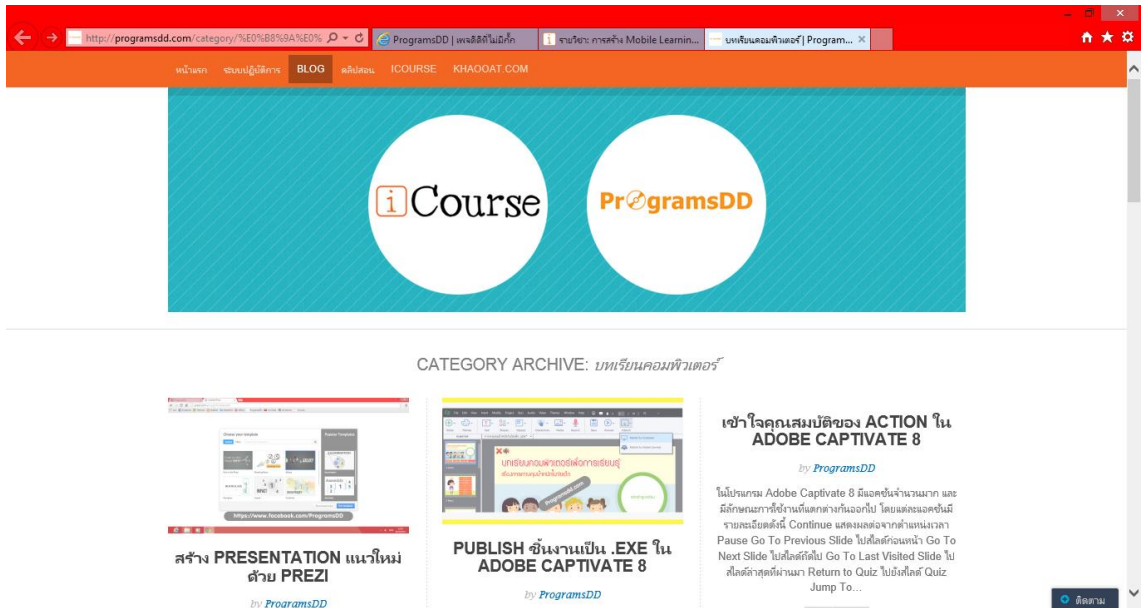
http://programsdd.com/category/%E0%B8%9A%E0% ProgramsDD | เพลสิติไม่มีกั๊ก รายวิชา: การสร้าง Mobile Learnin... บทเรียนคอมพิวเตอร์ | Program...

หน้าแรก ระบบปฏิบัติการ BLOG คลิปสอน ICOURSE KHAOOAT.COM

iCourse

ProgramsDD

CATEGORY ARCHIVE: บทเรียนคอมพิวเตอร์

https://www.facebook.com/ProgramsDD

สร้าง PRESENTATION แนวใหม่ ด้วย PREZI

by ProgramsDD

บทเรียนคอมพิวเตอร์เพื่อการเรียนรู้

PUBLISH ชิ้นงานเป็น .EXE ใน ADOBE CAPTIVATE 8

by ProgramsDD

เข้าใจคุณสมบัติของ ACTION ใน ADOBE CAPTIVATE 8

by ProgramsDD

ในโปรแกรม Adobe Captivate 8 มีแอคชั่นจำนวนมาก และมีลักษณะการใช้งานที่แตกต่างกันออกไป โดยแต่ละแอคชั่นมีรายละเอียดดังนี้ Continue แสดงผลต่อจากตำแหน่งเวลา Pause Go To Previous Slide ไปสไลด์ก่อนหน้า Go To Next Slide ไปสไลด์ถัดไป Go To Last Visited Slide ไปสไลด์ล่าสุดที่ผ่านมา Return to Quiz ไปยังสไลด์ Quiz Jump To...

ติดตาม